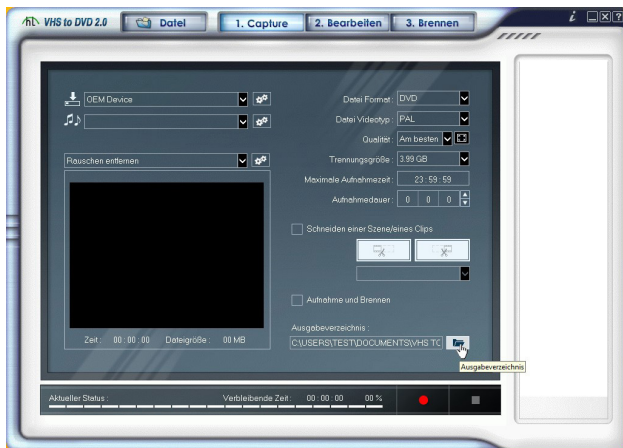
VHS to DVD 2.0
Datei
1. Capture
2. Bearbeiten
3. Brennen
i

OEM Device

Rauschen entfernen

Zeit : 00 : 00 : 00 Dateigröße : 00 MB

Datei Format : DVD
Datei Videotyp : PAL
Qualität : Am besten
Trennungsgröße : 3.99 GB
Maximale Aufnahmezeit : 23 : 59 : 59
Aufnahmedauer : 0 0 0

Schneiden einer Szene/eines Clips

Aufnahme und Brennen

Ausgabeverzeichnis :
C:\USERS\TEST\DOCUMENTS\VHS TC
Ausgabeverzeichnis

Aktueller Status :
Verbleibende Zeit : 00 : 00 : 00 00 %